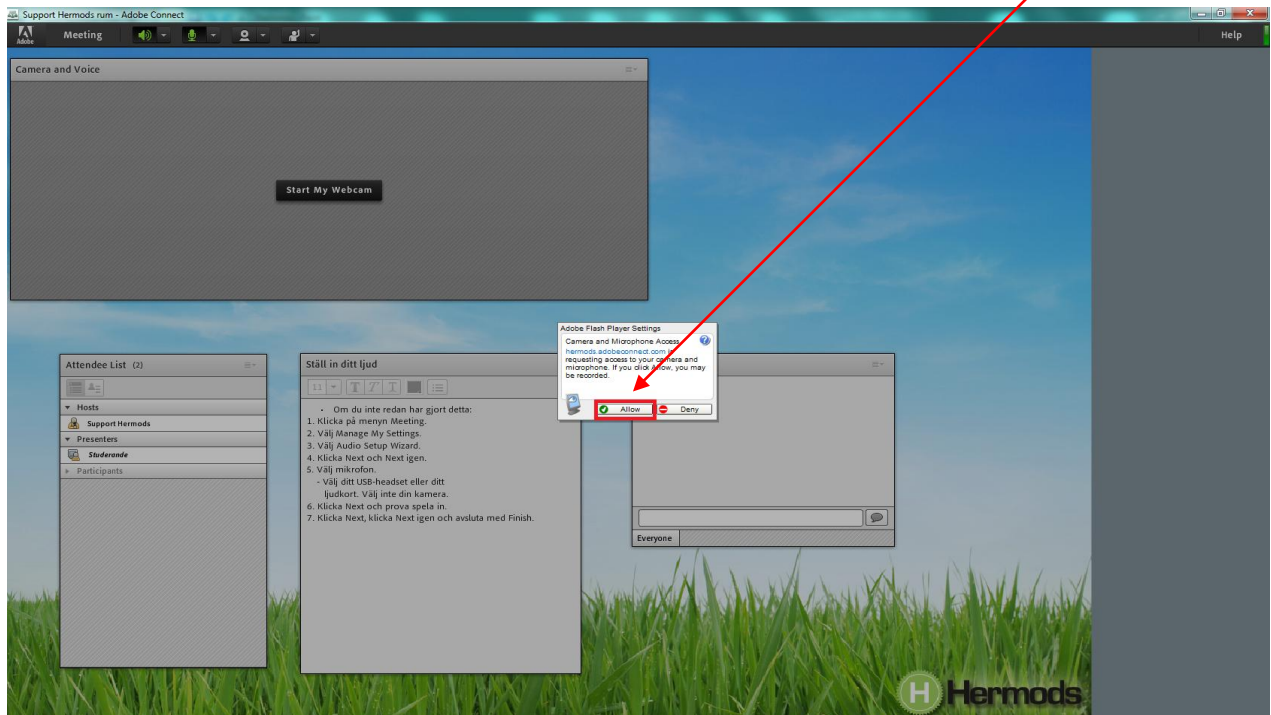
Support Hermods rum - Adobe Connect

Adobe

Meeting

Help

Camera and Voice

Start My Webcam

Attendee List (2)

Hosts

Support Hermods

Presenters

Studerande

Participants

Ställ in ditt ljud

• Om du inte redan har gjort detta:
1. Klicka på menyn Meeting.
2. Välj Manage My Settings.
3. Välj Audio Setup Wizard.
4. Klicka Next och Next igen.
5. Välj mikrofon.
- Välj ditt USB-headset eller ditt ljudkort. Välj inte din kamera.
6. Klicka Next och prova spela in.
7. Klicka Next, klicka Next igen och avsluta med Finish.

Adobe Flash Player Settings

Camera and Microphone Access

hermods.adobeconnect.com is requesting access to your camera and microphone. If you click Allow, you may be recorded.

Allow

Deny

Everyone

Hermods